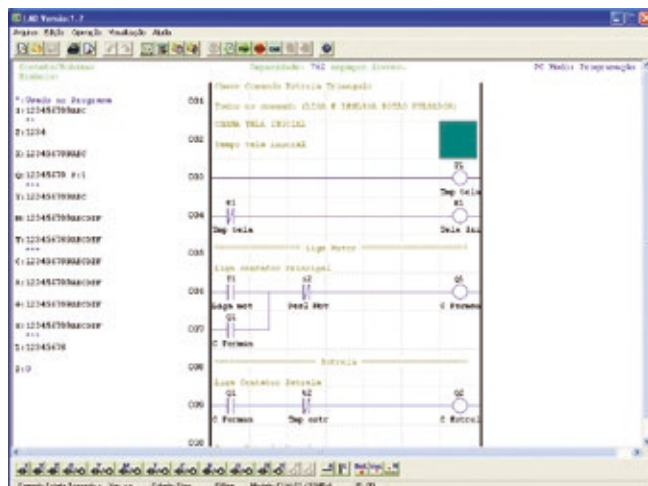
CLAD Versão 1.7

Arquivo Edição Operação Visualização Ajuda

Contatos/Bobinas
Símbolos

Capacidade: 742 espaços livres.

PC Modo: Programação

*:Usado no Programa
I:123456789abc
...
2:1234
X:123456789ABC
Q:12345678 F:1
...
Y:123456789ABC
M:123456789abcdef
T:123456789ABCDEF
...
C:123456789ABCDEF
A:123456789abcdef
#:123456789abcdef
R:123456789abcdef
...
I:12345678
D:0

001 Chave Comando Estrela Triangulo
Todos os comandos: CLICAR E SEGURAR BOTÃO PULSADOR
002 CHAMA TELA INICIAL
Tempo tela inicial
003 T1
Tmp tela
004 M1 M1
Tmp tela Tela ini
005 Liga Motor
Liga contator principal
006 F1 X2 Q1
Liga mot Desl Mot C Formen
007 Q1
C Formen
008 Estrela
Liga Contator Estrela
009 Q1 N2 Q2
C Formen Tmp estr C Estrel
010